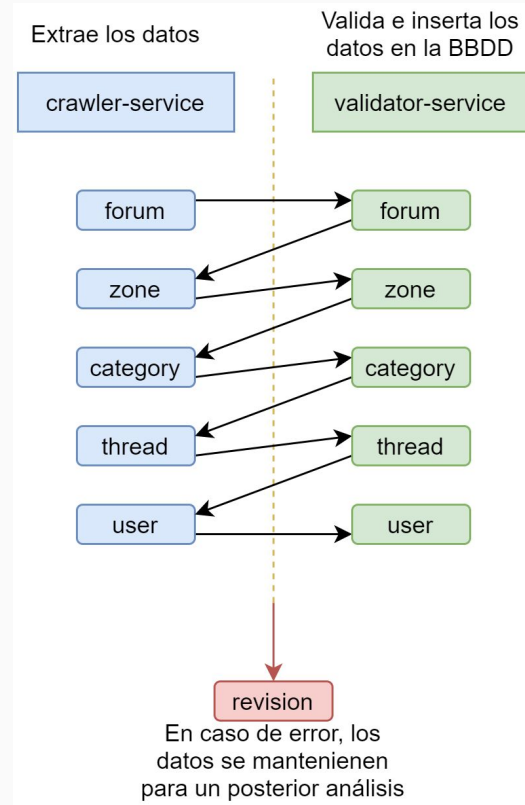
Extrae los datos

Valida e inserta los datos en la BBDD

crawler-service

validator-service

forum

forum

zone

zone

category

category

thread

thread

user

user

revision

En caso de error, los datos se mantenienen para un posterior análisis